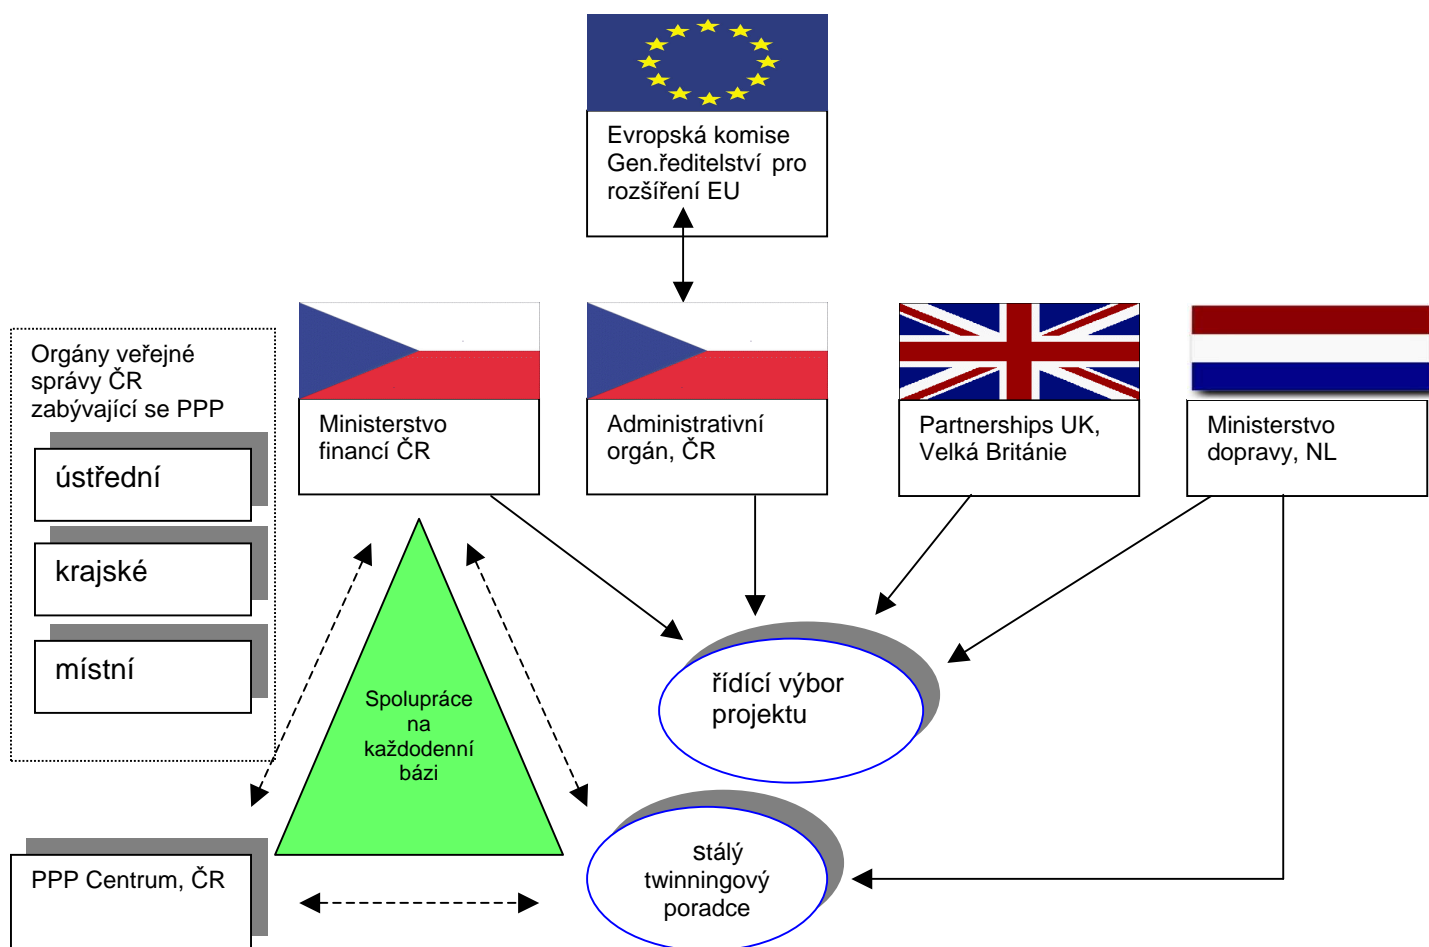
Evropská komise
Gen.ředitelství pro rozšíření EU

Orgány veřejné správy ČR zabývající se PPP

ústřední

krajské

místní

Ministerstvo financí ČR

Administrativní orgán, ČR

Partnerships UK, Velká Británie

Ministerstvo dopravy, NL

Spolupráce na každodenní bázi

řídící výbor projektu

stálý twinningový poradce

PPP Centrum, ČR